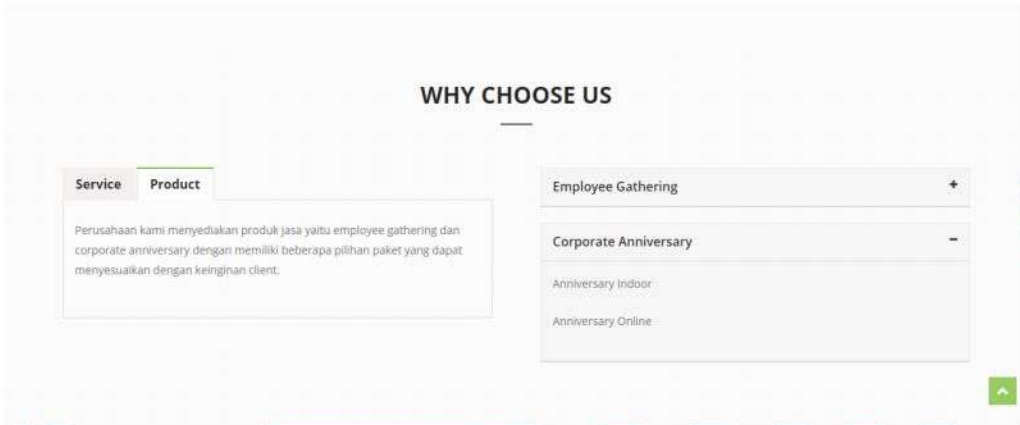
WHY CHOOSE US

Service Product

Perusahaan kami menyediakan produk jasa yaitu employee gathering dan corporate anniversary dengan memiliki beberapa pilihan paket yang dapat menyesuaikan dengan keinginan client.

Employee Gathering +

Corporate Anniversary −

Anniversary Indoor

Anniversary Online